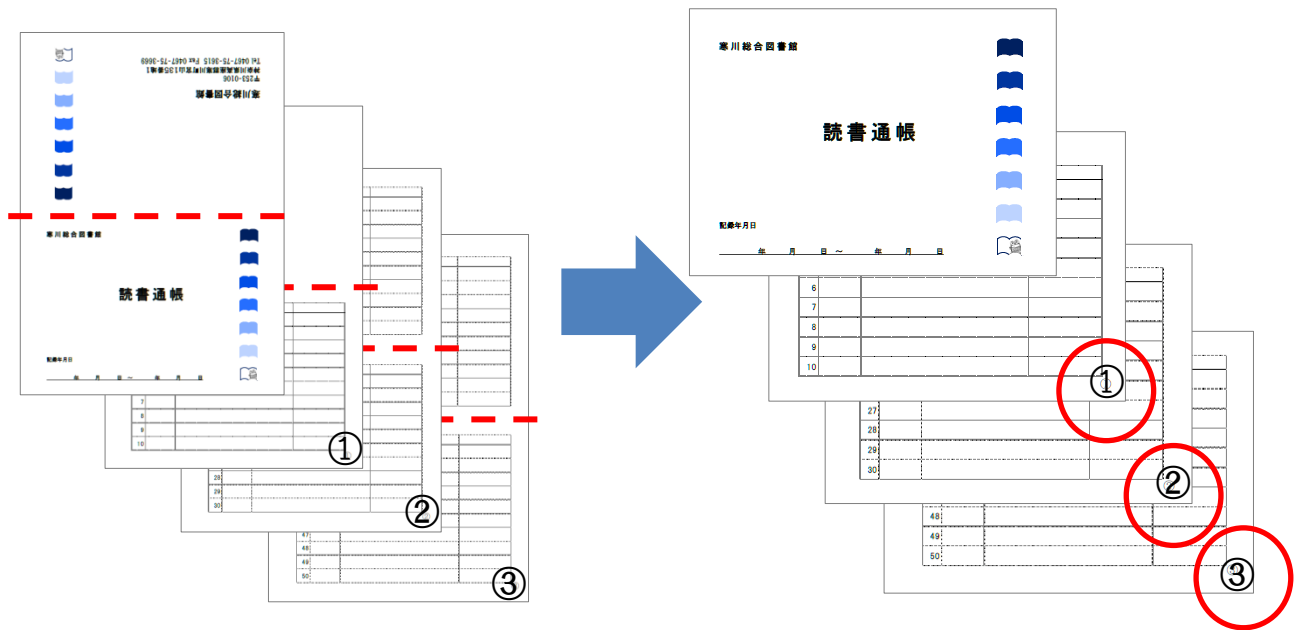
寒川総合図書館
〒253-0106
神奈川県高座郡寒川町宮山135番地1
Tel 0467-75-3815 Fax 0467-75-3669

寒川総合図書館

読書通帳

記載年月日
年 月 日～ 年 月 日

7
8
9
10
①

28
29
30
②

47
48
49
50
③

寒川総合図書館

読書通帳

記載年月日
年 月 日～ 年 月 日

6
7
8
9
10
①

27
28
29
30
②

48
49
50
③